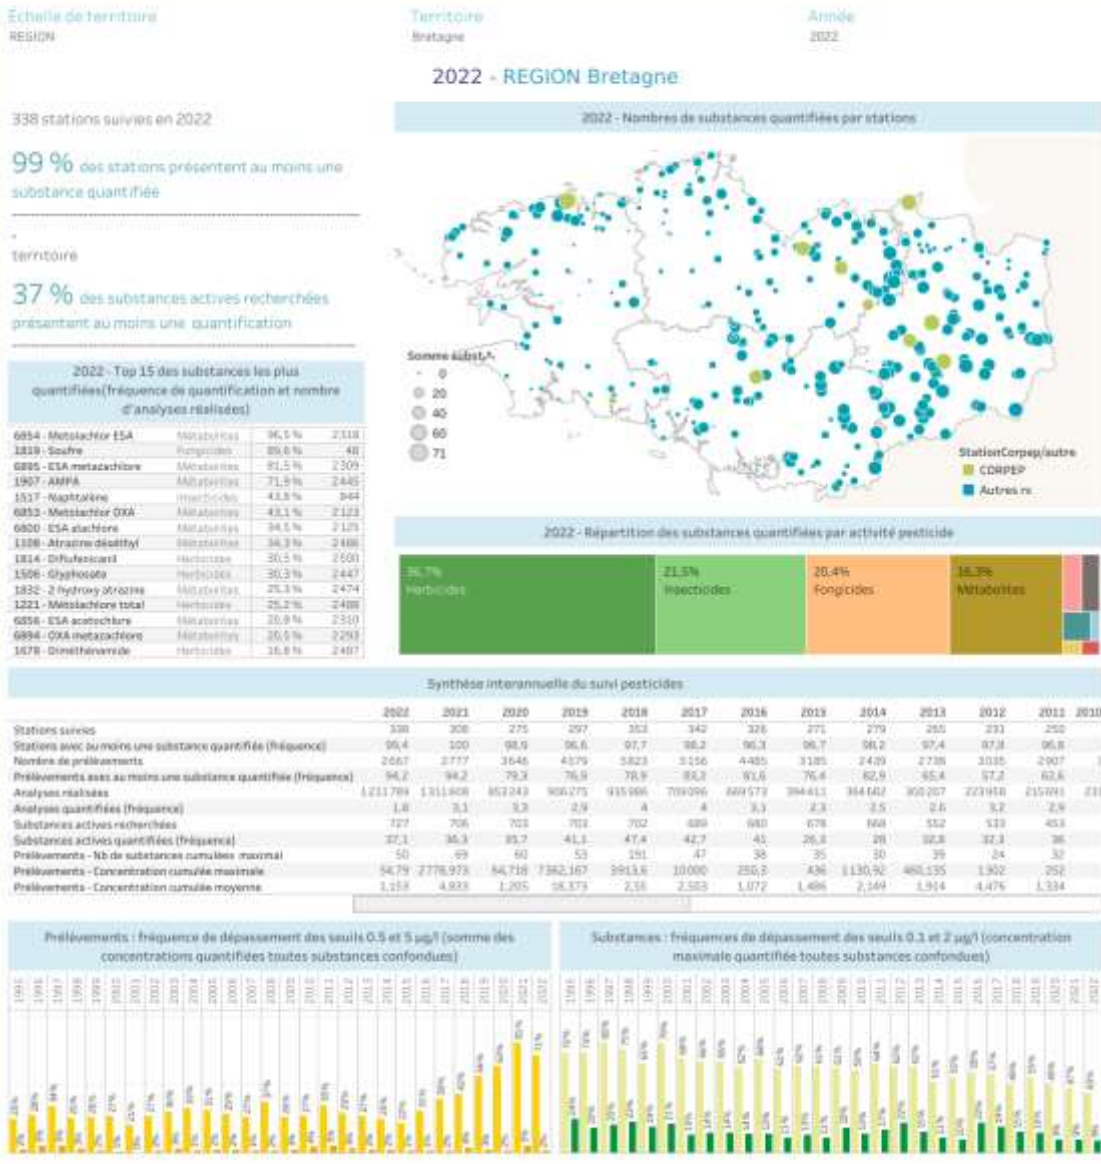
Echelle de territoire
REGION

Territoire
Bretagne

Année
2022

2022 - REGION Bretagne

338 stations suivies en 2022

99 % des stations présentent au moins une substance quantifiée

territoire

37 % des substances actives recherchées présentant au moins une quantification

2022 - Top 15 des substances les plus quantifiées(fréquence de quantification et nombre d'analyses réalisées)

| | | | |
|---|---|---|---|
| 6854 - Metolachlor ESA | Métabolites | 96,5 % | 2318 |
| 1819 - Soufre | Fongicides | 89,6 % | 48 |
| 6895 - ESA metazachlore | Métabolites | 81,5 % | 2309 |
| 1907 - AMPA | Métabolites | 71,9 % | 2445 |
| 1517 - Naphtalène | Insecticides | 43,8 % | 844 |
| 6853 - Metolachlor OXA | Métabolites | 43,1 % | 2123 |
| 6800 - ESA alachlore | Métabolites | 34,5 % | 2125 |
| 1108 - Atrazine déséthyl | Métabolites | 34,3 % | 2486 |
| 1814 - Diflufenicanil | Herbicides | 30,5 % | 2500 |
| 1506 - Glyphosate | Herbicides | 30,3 % | 2447 |
| 1832 - 2 hydroxy atrazine | Métabolites | 25,3 % | 2474 |
| 1221 - Métolachlore total | Herbicides | 25,2 % | 2488 |
| 6856 - ESA acetochlore | Métabolites | 20,8 % | 2310 |
| 6894 - OXA metazachlore | Métabolites | 20,5 % | 2293 |
| 1678 - Diméthénamide | Herbicides | 16,8 % | 2487 |

2022 - Nombres de substances quantifiées par stations

Somme subst.
0
20
40
60
71

StationCorpep/autre
CORPEP
Autres rs

2022 - Répartition des substances quantifiées par activité pesticide

36,7% Herbicides
21,5% Insecticides
20,4% Fongicides
16,3% Métabolites

Synthèse interannuelle du suivi pesticides

| | 2022 | 2021 | 2020 | 2019 | 2018 | 2017 | 2016 | 2015 | 2014 | 2013 | 2012 | 2011 | 2010 |
|---|---|---|---|---|---|---|---|---|---|---|---|---|---|
| Stations suivies | 338 | 308 | 275 | 297 | 353 | 342 | 326 | 271 | 279 | 265 | 231 | 250 | |
| Stations avec au moins une substance quantifiée (fréquence) | 99,4 | 100 | 98,9 | 96,6 | 97,7 | 98,2 | 96,3 | 96,7 | 98,2 | 97,4 | 97,8 | 96,8 | |
| Nombre de prélèvements | 2667 | 2777 | 3646 | 4379 | 5823 | 5156 | 4485 | 3185 | 2420 | 2736 | 3035 | 2907 | |
| Prélèvements avec au moins une substance quantifiée (fréquence) | 94,2 | 94,2 | 79,3 | 76,9 | 78,9 | 83,2 | 81,6 | 76,4 | 82,9 | 65,4 | 57,2 | 62,6 | |
| Analyses réalisées | 1211789 | 1311608 | 853243 | 906275 | 935986 | 709096 | 669573 | 394411 | 364662 | 300207 | 223958 | 215691 | |
| Analyses quantifiées (fréquence) | 1,8 | 3,1 | 3,3 | 2,9 | 4 | 4 | 3,1 | 2,3 | 2,5 | 2,6 | 3,2 | 2,9 | |
| Substances actives recherchées | 727 | 706 | 703 | 703 | 702 | 689 | 680 | 678 | 668 | 552 | 533 | 453 | |
| Substances actives quantifiées (fréquence) | 37,1 | 36,3 | 35,7 | 41,1 | 47,4 | 42,7 | 41 | 26,3 | 28 | 32,8 | 32,3 | 36 | |
| Prélèvements - Nb de substances cumulées maximal | 50 | 69 | 60 | 53 | 191 | 47 | 38 | 35 | 30 | 39 | 24 | 32 | |
| Prélèvements - Concentration cumulée maximale | 54,79 | 2778,973 | 54,718 | 7362,167 | 3913,6 | 10000 | 250,3 | 436 | 1130,92 | 460,135 | 1,902 | 252 | |
| Prélèvements - Concentration cumulée moyenne | 1,153 | 4,833 | 1,205 | 16,373 | 2,35 | 2,503 | 1,072 | 1,486 | 2,149 | 1,914 | 4,476 | 1,334 | |

Prélèvements : fréquence de dépassement des seuils 0.5 et 5 µg/l (somme des concentrations quantifiées toutes substances confondues)

Substances : fréquences de dépassement des seuils 0.1 et 2 µg/l (concentration maximale quantifiée toutes substances confondues)